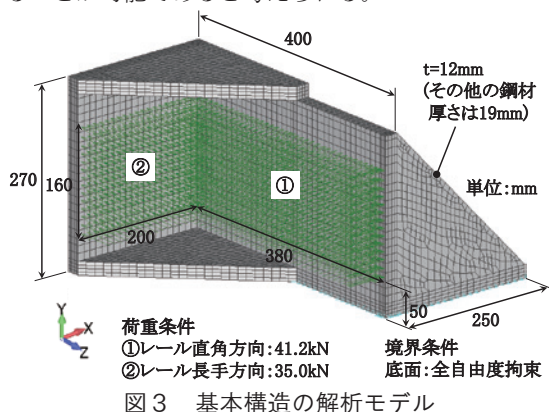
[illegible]ことが可能であると考えられる。

400

t=12mm
(その他の鋼材厚さは19mm)

270

160

②

①

単位:mm

200

380

50

250

Y
X
Z

荷重条件
①レール直角方向:41.2kN
②レール長手方向:35.0kN

境界条件
底面:全自由度拘束

図3　基本構造の解析モデル